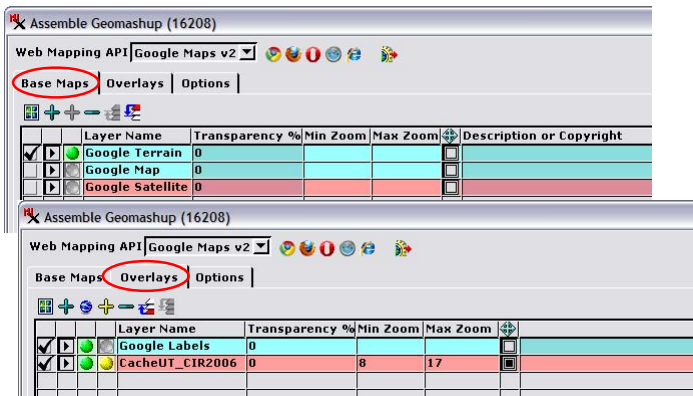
Assemble Geomashup (16208)

Web Mapping API Google Maps v2

Base Maps | Overlays | Options

| | | | Layer Name | Transparency % | Min Zoom | Max Zoom | | Description or Copyright |
|---|---|---|---|---|---|---|---|---|
| ✔ | | | Google Terrain | 0 | | | | |
| | | | Google Map | 0 | | | | |
| | | | Google Satellite | 0 | | | | |

Assemble Geomashup (16208)

Web Mapping API Google Maps v2

Base Maps | Overlays | Options

| | | | | Layer Name | Transparency % | Min Zoom | Max Zoom | |
|---|---|---|---|---|---|---|---|---|
| ✔ | | | | Google Labels | 0 | | | |
| ✔ | | | | CacheUT_CIR2006 | 0 | 8 | 17 | |